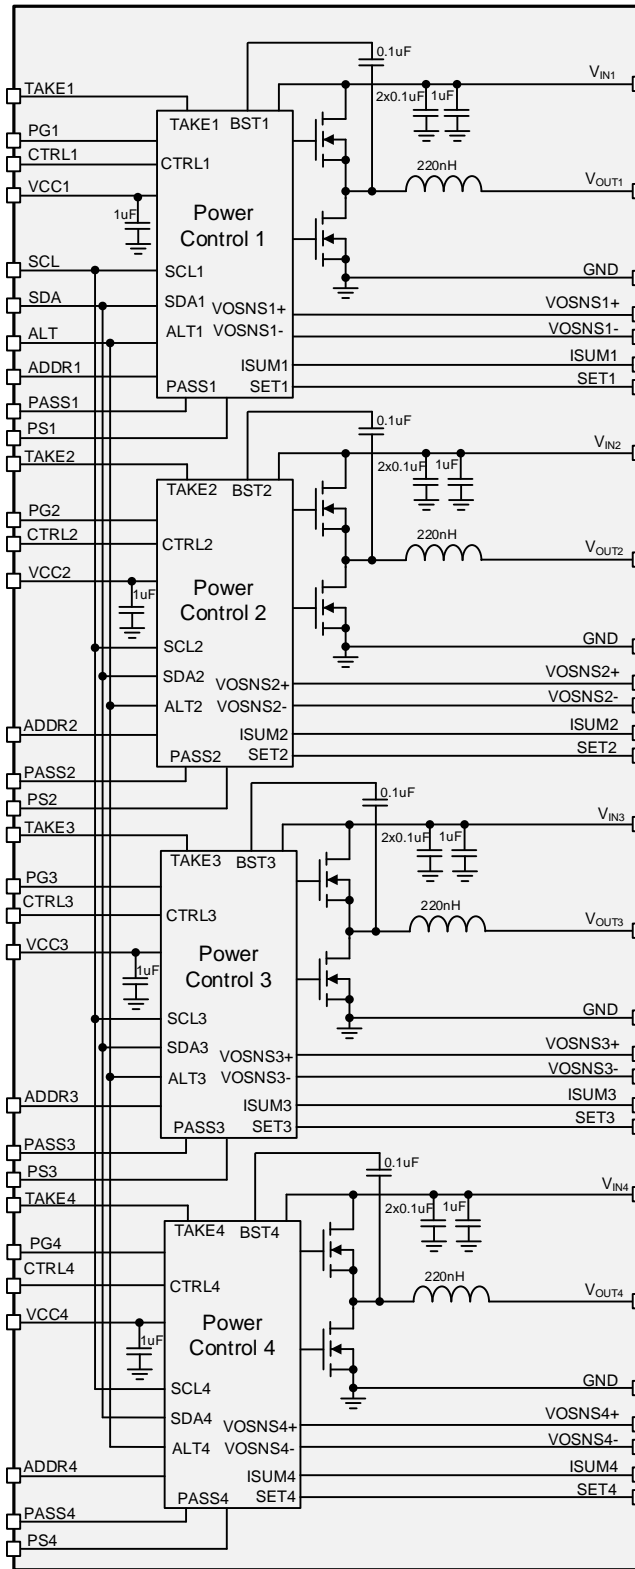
TAKE1
PG1
CTRL1
VCC1
1uF
SCL
SDA
ALT
ADDR1
PASS1
PS1
TAKE1 BST1
CTRL1
Power Control 1
SCL1
SDA1
ALT1
VOSNS1+
VOSNS1-
ISUM1
PASS1 SET1
0.1uF
2x0.1uF 1uF
220nH
$V_{IN1}$
$V_{OUT1}$
GND
VOSNS1+
VOSNS1-
ISUM1
SET1

TAKE2
PG2
CTRL2
VCC2
1uF
TAKE2 BST2
CTRL2
Power Control 2
SCL2
SDA2
ALT2
VOSNS2+
VOSNS2-
ADDR2
ISUM2
PASS2 SET2
PASS2
PS2
0.1uF
2x0.1uF 1uF
220nH
$V_{IN2}$
$V_{OUT2}$
GND
VOSNS2+
VOSNS2-
ISUM2
SET2

TAKE3
PG3
CTRL3
VCC3
1uF
TAKE3 BST3
CTRL3
Power Control 3
SCL3
SDA3
ALT3
VOSNS3+
VOSNS3-
ADDR3
ISUM3
PASS3 SET3
PASS3
PS3
0.1uF
2x0.1uF 1uF
220nH
$V_{IN3}$
$V_{OUT3}$
GND
VOSNS3+
VOSNS3-
ISUM3
SET3

TAKE4
PG4
CTRL4
VCC4
1uF
TAKE4 BST4
CTRL4
Power Control 4
SCL4
SDA4
ALT4
VOSNS4+
VOSNS4-
ADDR4
ISUM4
PASS4 SET4
PASS4
PS4
0.1uF
2x0.1uF 1uF
220nH
$V_{IN4}$
$V_{OUT4}$
GND
VOSNS4+
VOSNS4-
ISUM4
SET4